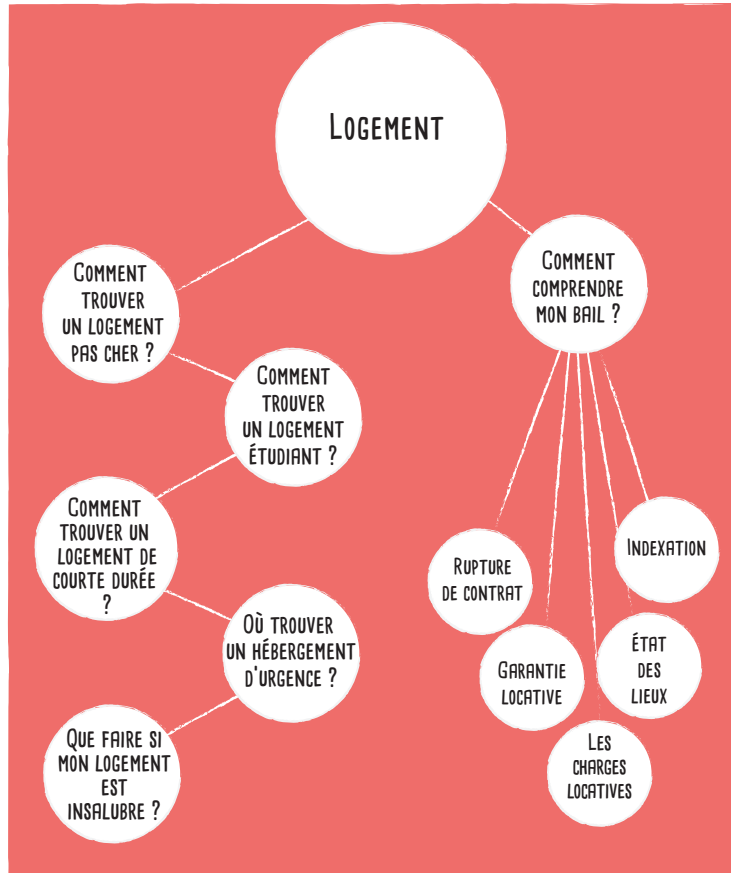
Logement

Comment trouver un logement pas cher ?

Comment trouver un logement étudiant ?

Comment trouver un logement de courte durée ?

Où trouver un hébergement d'urgence ?

Que faire si mon logement est insalubre ?

Comment comprendre mon bail ?

Rupture de contrat

Indexation

Garantie locative

État des lieux

Les charges locatives